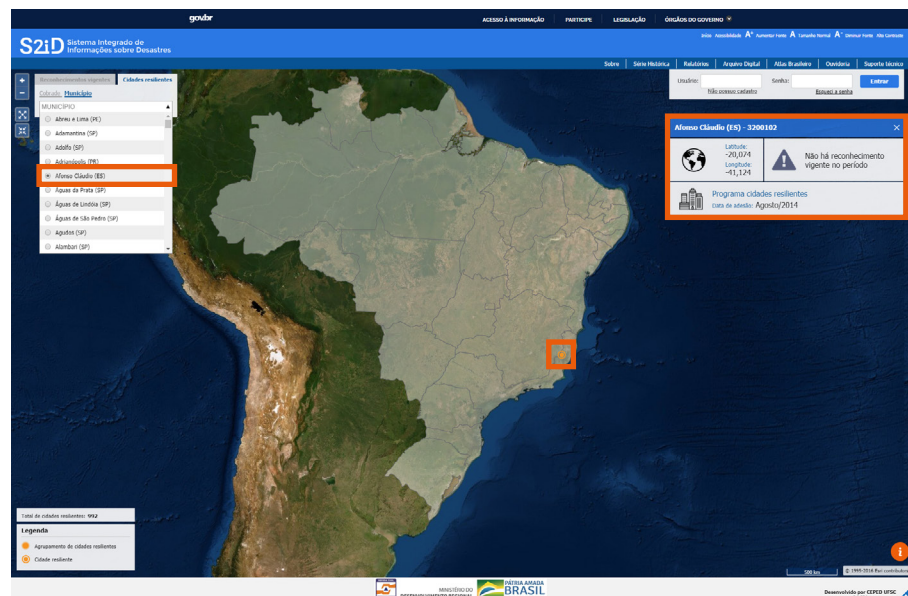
gov.br

ACESSO À INFORMAÇÃO PARTICIPE LEGISLAÇÃO ÓRGÃOS DO GOVERNO

S2iD Sistema Integrado de Informações sobre Desastres

Início Acessibilidade A+ Aumentar Fonte A Tamanho Normal A- Diminuir Fonte Alto Contraste

Sobre Série Histórica Relatórios Arquivo Digital Atlas Brasileiro Ouvidoria Suporte técnico

Usuário: Não possuo cadastro Senha: Esqueci a senha Entrar

Reconhecimentos vigentes Cidades resilientes

Cidade: Município

MUNICÍPIO

Abreu e Lima (PE)
Adamantina (SP)
Adolfo (SP)
Adrianópolis (PR)
Afonso Cláudio (ES)
Águas da Prata (SP)
Águas de Lindóia (SP)
Águas de São Pedro (SP)
Agudos (SP)
Alambari (SP)

Afonso Cláudio (ES) - 3200102

Latitude: -20,074
Longitude: -41,124

Não há reconhecimento vigente no período

Programa cidades resilientes
Data de adesão: Agosto/2014

Total de cidades resilientes: 992

Legenda
Agrupamento de cidades resilientes
Cidade resiliente

500 km
© 1995-2016 Esri contributors

MINISTÉRIO DO DESENVOLVIMENTO REGIONAL
PÁTRIA AMADA BRASIL

Desenvolvido por CEPED UFSC